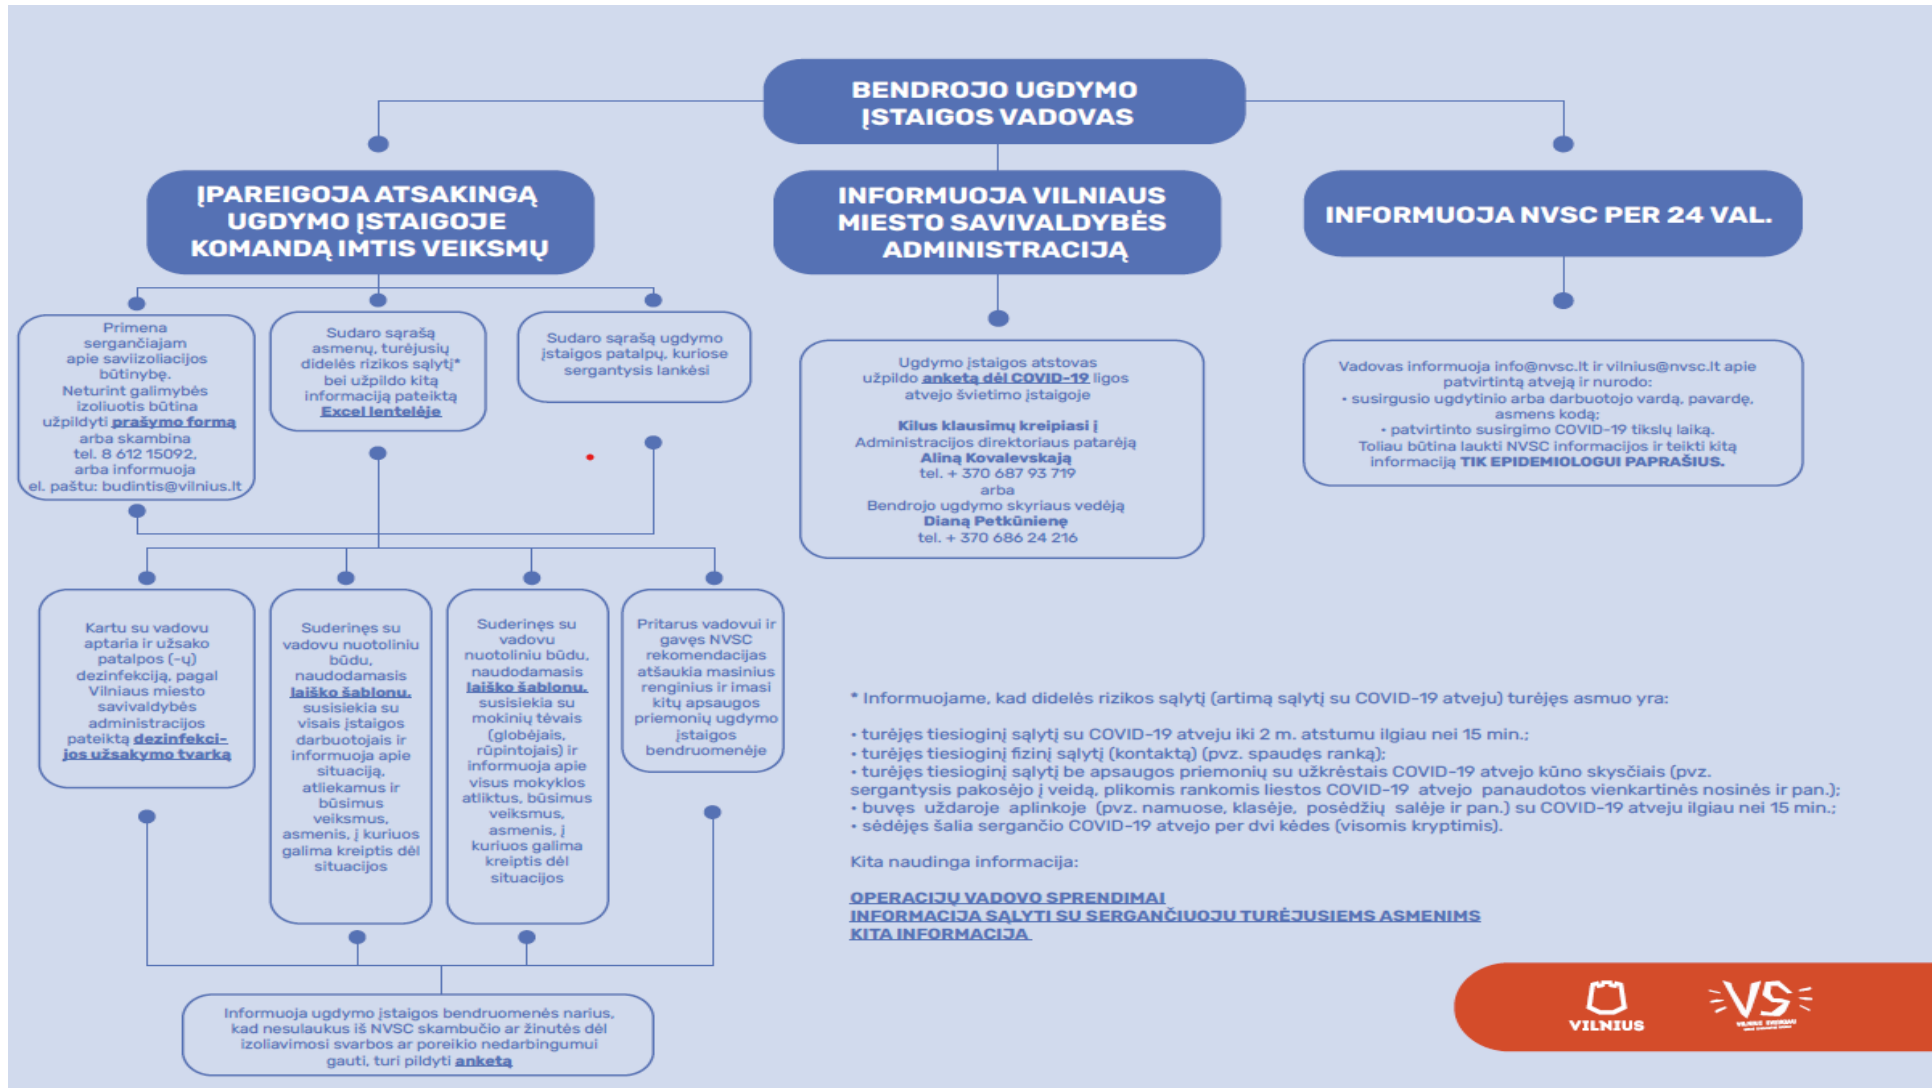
BENDROJO UGDYMO ĮSTAIGOS VADOVAS

ĮPAREIGOJA ATSAKINGĄ UGDYMO ĮSTAIGOJE KOMANDĄ IMTIS VEIKSMŲ

INFORMUOJA VILNIAUS MIESTO SAVIVALDYBĖS ADMINISTRACIJĄ

INFORMUOJA NVSC PER 24 VAL.

Primena sergančiajam apie saviizoliacijos būtinybę. Neturint galimybės izoliuotis būtina užpildyti prašymo formą arba skambina tel. 8 612 15092, arba informuoja el. paštu: budintis@vilnius.lt

Sudaro sąrašą asmenų, turėjusių didelės rizikos sąlytį* bei užpildo kitą informaciją pateiktą Excel lentelėje

Sudaro sąrašą ugdymo įstaigos patalpų, kuriose sergantysis lankėsi

Ugdymo įstaigos atstovas užpildo anketą dėl COVID-19 ligos atvejo švietimo įstaigoje

Kilus klausimų kreipiasi į Administracijos direktoriaus patarėją Aliną Kovalevskają tel. + 370 687 93 719 arba Bendrojo ugdymo skyriaus vedėją Dianą Petkūnienę tel. + 370 686 24 216

Vadovas informuoja info@nvsc.lt ir vilnius@nvsc.lt apie patvirtintą atvejį ir nurodo:
• susirgusio ugdytinio arba darbuotojo vardą, pavardę, asmens kodą;
• patvirtinto susirgimo COVID-19 tikslų laiką.
Toliau būtina laukti NVSC informacijos ir teikti kitą informaciją TIK EPIDEMIOLOGUI PAPRAŠIUS.

Kartu su vadovu aptaria ir užsako patalpos (-ų) dezinfekciją, pagal Vilniaus miesto savivaldybės administracijos pateiktą dezinfekcijos užsakymo tvarką

Suderinęs su vadovu nuotoliniu būdu, naudodamasis laiško šablonu, susisiekia su visais įstaigos darbuotojais ir informuoja apie situaciją, atliekamus ir būsimus veiksmus, asmenis, į kuriuos galima kreiptis dėl situacijos

Suderinęs su vadovu nuotoliniu būdu, naudodamasis laiško šablonu, susisiekia su mokinių tėvais (globėjais, rūpintojais) ir informuoja apie visus mokyklos atliktus, būsimus veiksmus, asmenis, į kuriuos galima kreiptis dėl situacijos

Pritarus vadovui ir gavęs NVSC rekomendacijas atšaukia masinius renginius ir imasi kitų apsaugos priemonių ugdymo įstaigos bendruomenėje

Informuoja ugdymo įstaigos bendruomenės narius, kad nesulaukus iš NVSC skambučio ar žinutės dėl izoliavimosi svarbos ar poreikio nedarbingumui gauti, turi pildyti anketą

* Informuojame, kad didelės rizikos sąlytį (artimą sąlytį su COVID-19 atveju) turėjęs asmuo yra:

• turėjęs tiesioginį sąlytį su COVID-19 atveju iki 2 m. atstumu ilgiau nei 15 min.;
• turėjęs tiesioginį fizinį sąlytį (kontaktą) (pvz. spaudęs ranką);
• turėjęs tiesioginį sąlytį be apsaugos priemonių su užkrėstais COVID-19 atvejo kūno skysčiais (pvz. sergantysis pakosėjo į veidą, plikomis rankomis liestos COVID-19 atvejo panaudotos vienkartinės nosinės ir pan.);
• buvęs uždaroje aplinkoje (pvz. namuose, klasėje, posėdžių salėje ir pan.) su COVID-19 atveju ilgiau nei 15 min.;
• sėdėjęs šalia sergančio COVID-19 atvejo per dvi kėdes (visomis kryptimis).

Kita naudinga informacija:

OPERACIJŲ VADOVO SPRENDIMAI
INFORMACIJA SĄLYTI SU SERGANČIUOJU TURĖJUSIEMS ASMENIMS
KITA INFORMACIJA

VILNIUS
VS